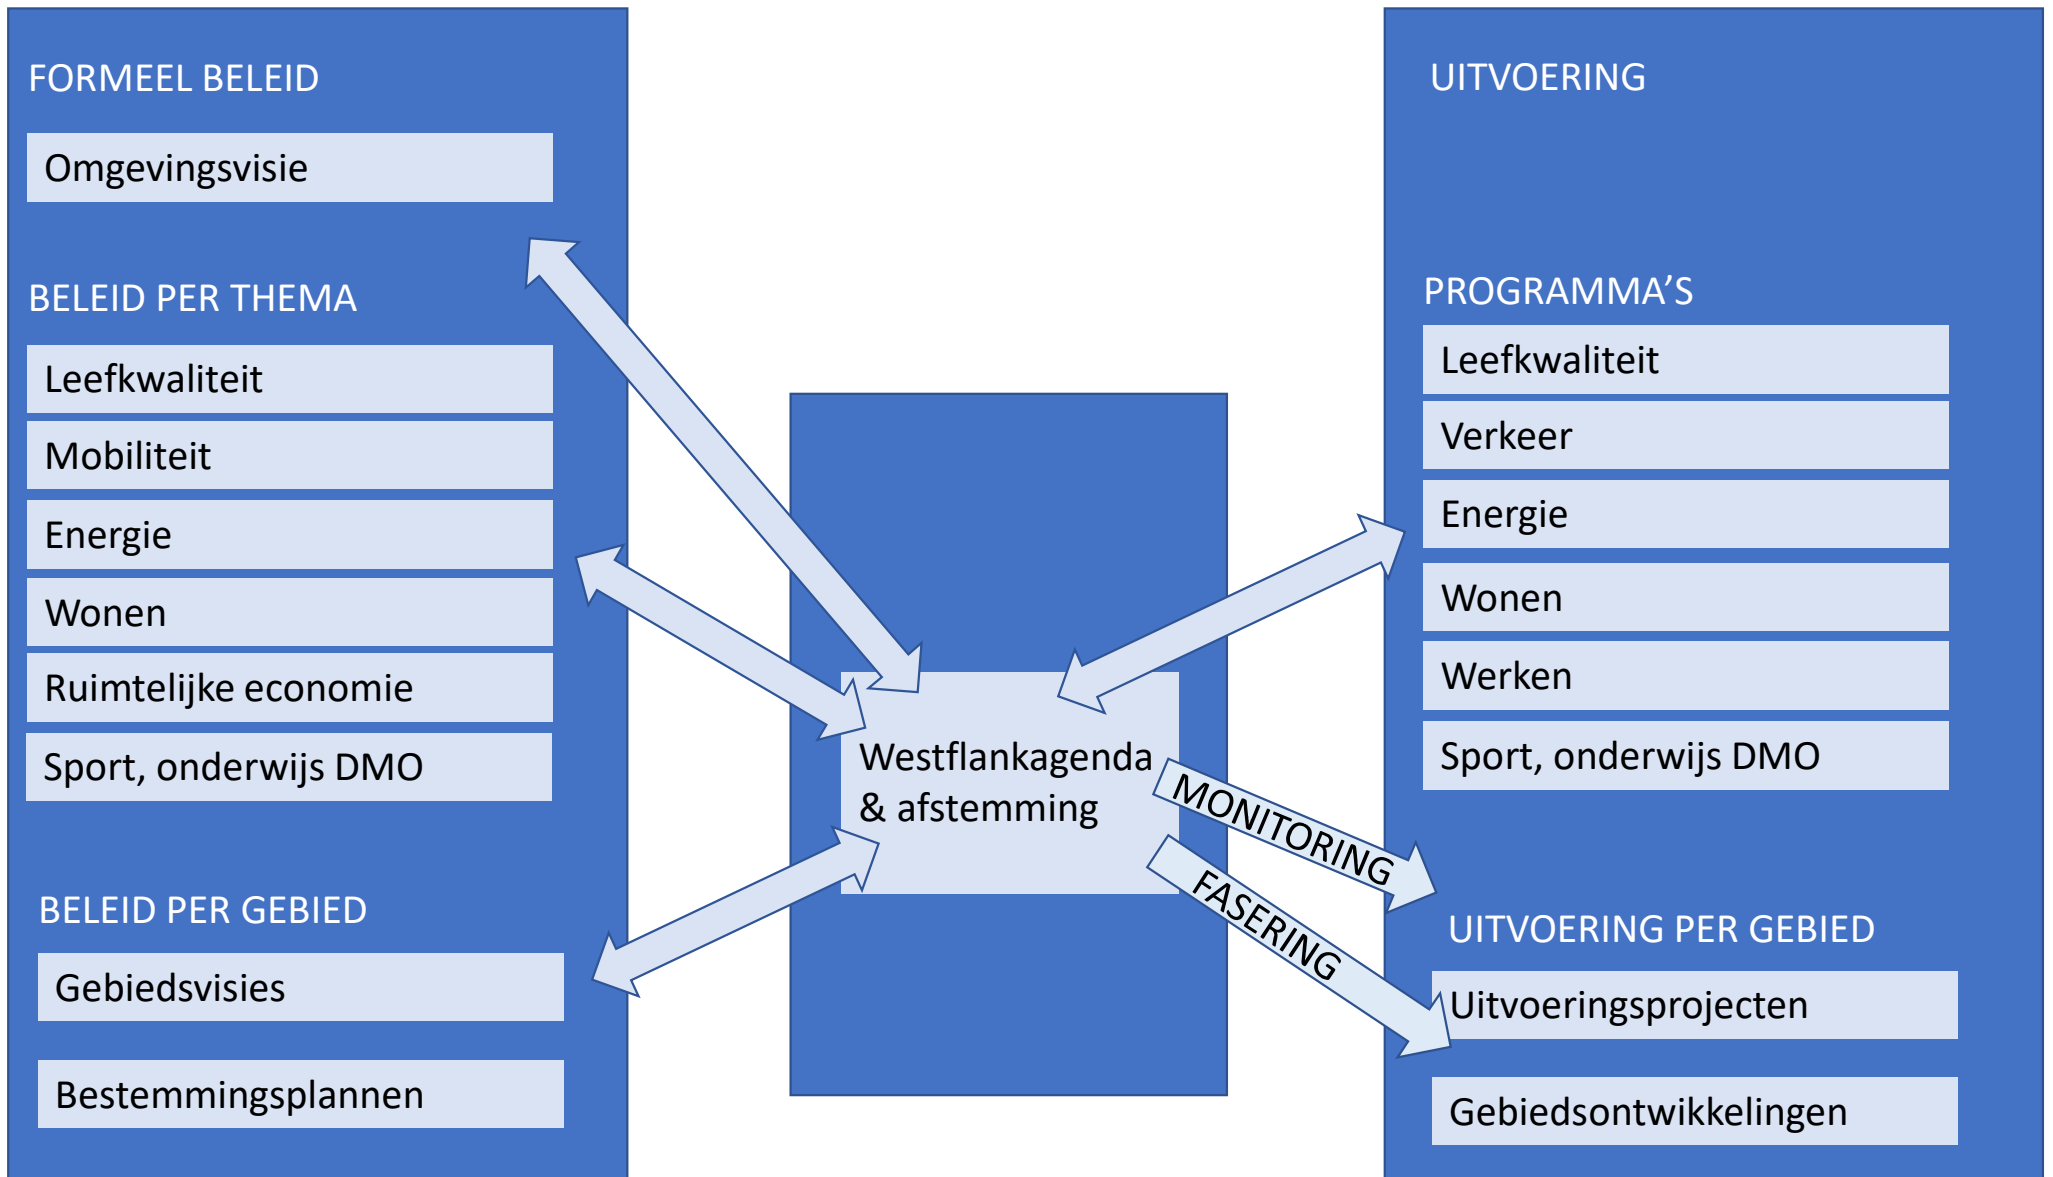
FORMEEL BELEID

Omgevingsvisie

BELEID PER THEMA

Leefkwaliteit

Mobiliteit

Energie

Wonen

Ruimtelijke economie

Sport, onderwijs DMO

BELEID PER GEBIED

Gebiedsvisies

Bestemmingsplannen

Westflankagenda & afstemming

MONITORING

FASERING

UITVOERING

PROGRAMMA'S

Leefkwaliteit

Verkeer

Energie

Wonen

Werken

Sport, onderwijs DMO

UITVOERING PER GEBIED

Uitvoeringsprojecten

Gebiedsontwikkelingen